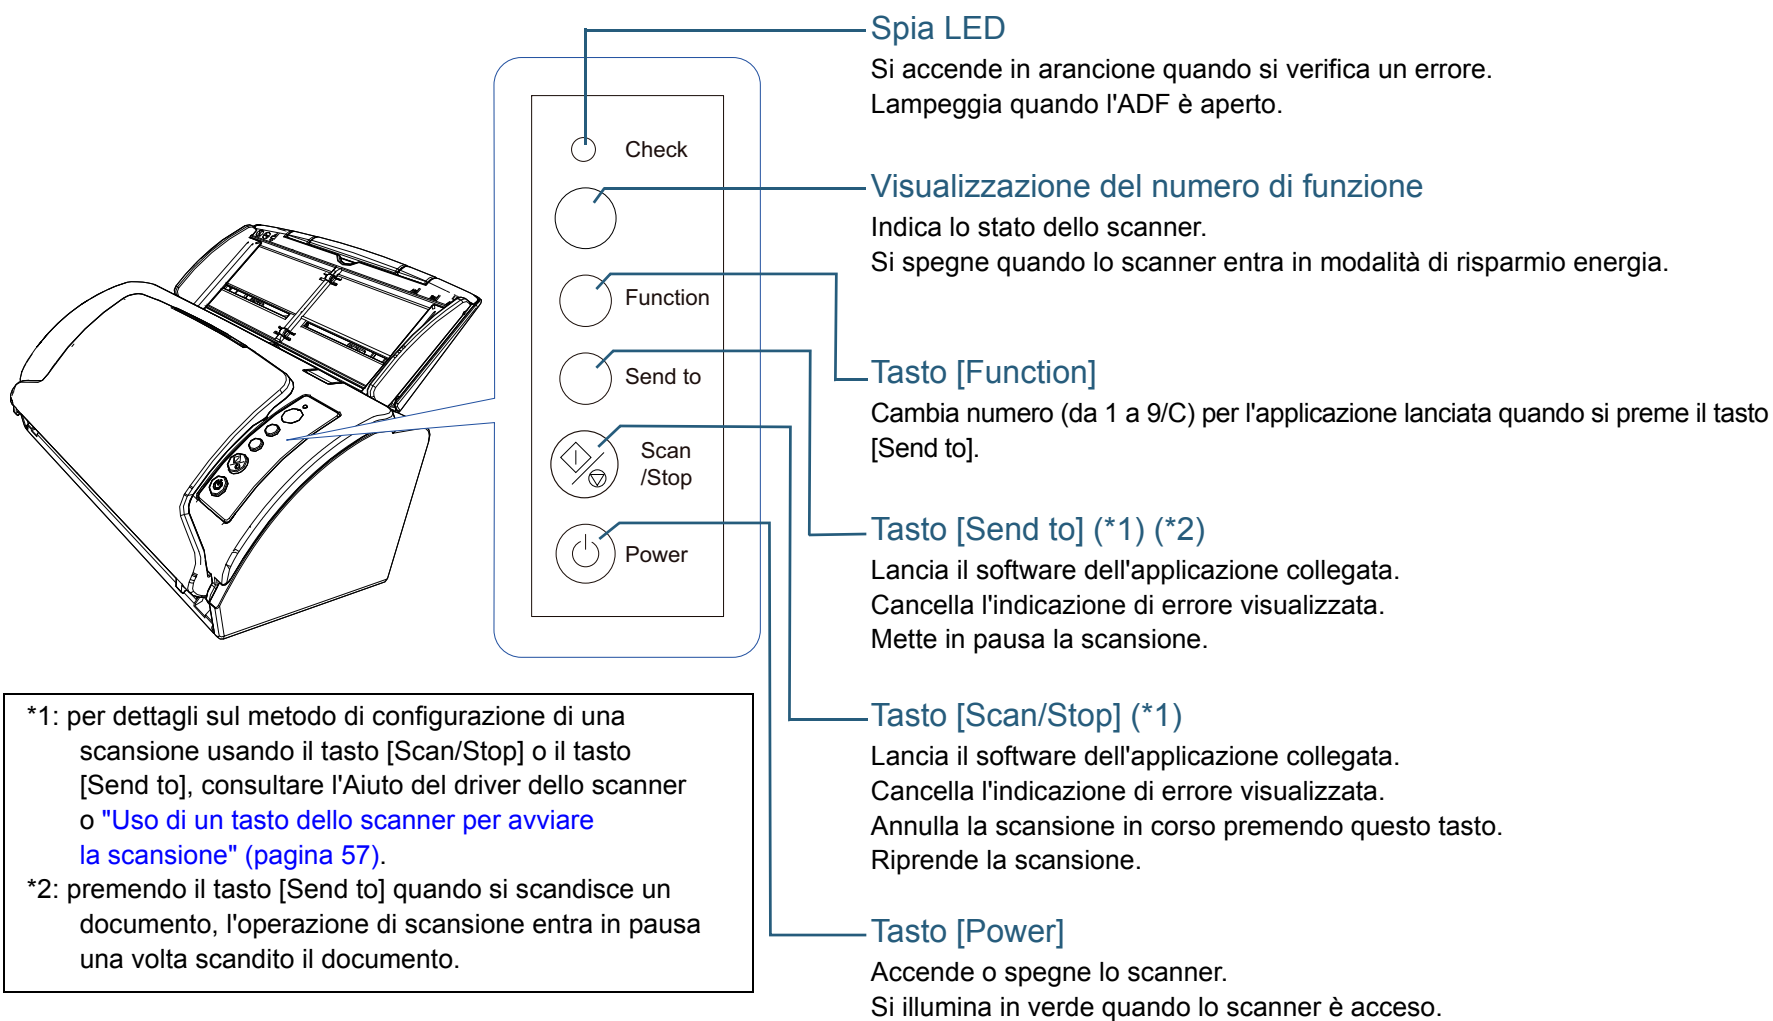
Check

Function

Send to

Scan
/Stop

Power

Spia LED
Si accende in arancione quando si verifica un errore.
Lampeggia quando l'ADF è aperto.

Visualizzazione del numero di funzione
Indica lo stato dello scanner.
Si spegne quando lo scanner entra in modalità di risparmio energia.

Tasto [Function]
Cambia numero (da 1 a 9/C) per l'applicazione lanciata quando si preme il tasto [Send to].

Tasto [Send to] (*1) (*2)
Lancia il software dell'applicazione collegata.
Cancella l'indicazione di errore visualizzata.
Mette in pausa la scansione.

Tasto [Scan/Stop] (*1)
Lancia il software dell'applicazione collegata.
Cancella l'indicazione di errore visualizzata.
Annulla la scansione in corso premendo questo tasto.
Riprende la scansione.

Tasto [Power]
Accende o spegne lo scanner.
Si illumina in verde quando lo scanner è acceso.

*1: per dettagli sul metodo di configurazione di una scansione usando il tasto [Scan/Stop] o il tasto [Send to], consultare l'Aiuto del driver dello scanner o "Uso di un tasto dello scanner per avviare la scansione" (pagina 57).
*2: premendo il tasto [Send to] quando si scandisce un documento, l'operazione di scansione entra in pausa una volta scandito il documento.